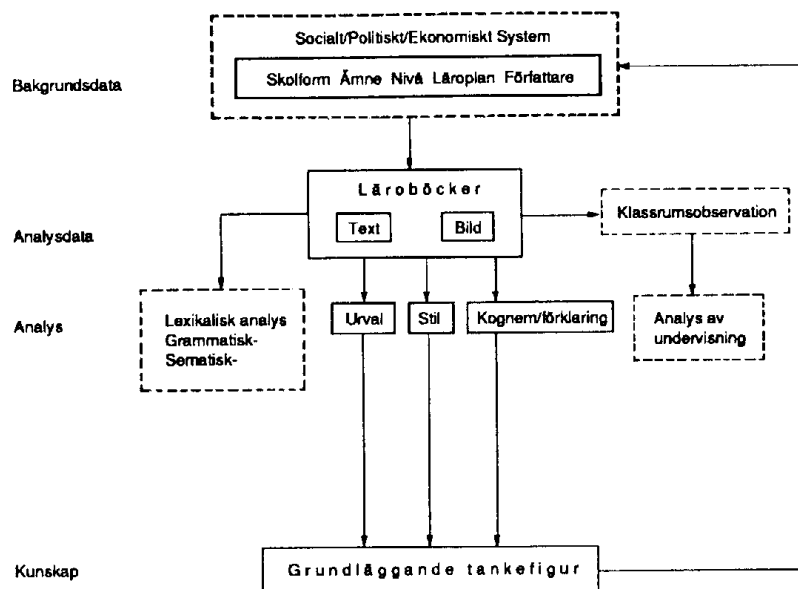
Bakgrundsdata

Socialt/Politiskt/Ekonomiskt System

Skolform Ämne Nivå Läroplan Författare

Läroböcker

Analysdata

Text

Bild

Klassrumsobservation

Analys

Lexikalisk analys Grammatisk- Sematisk-

Urval

Stil

Kognem/förklaring

Analys av undervisning

Kunskap

Grundläggande tankefigur